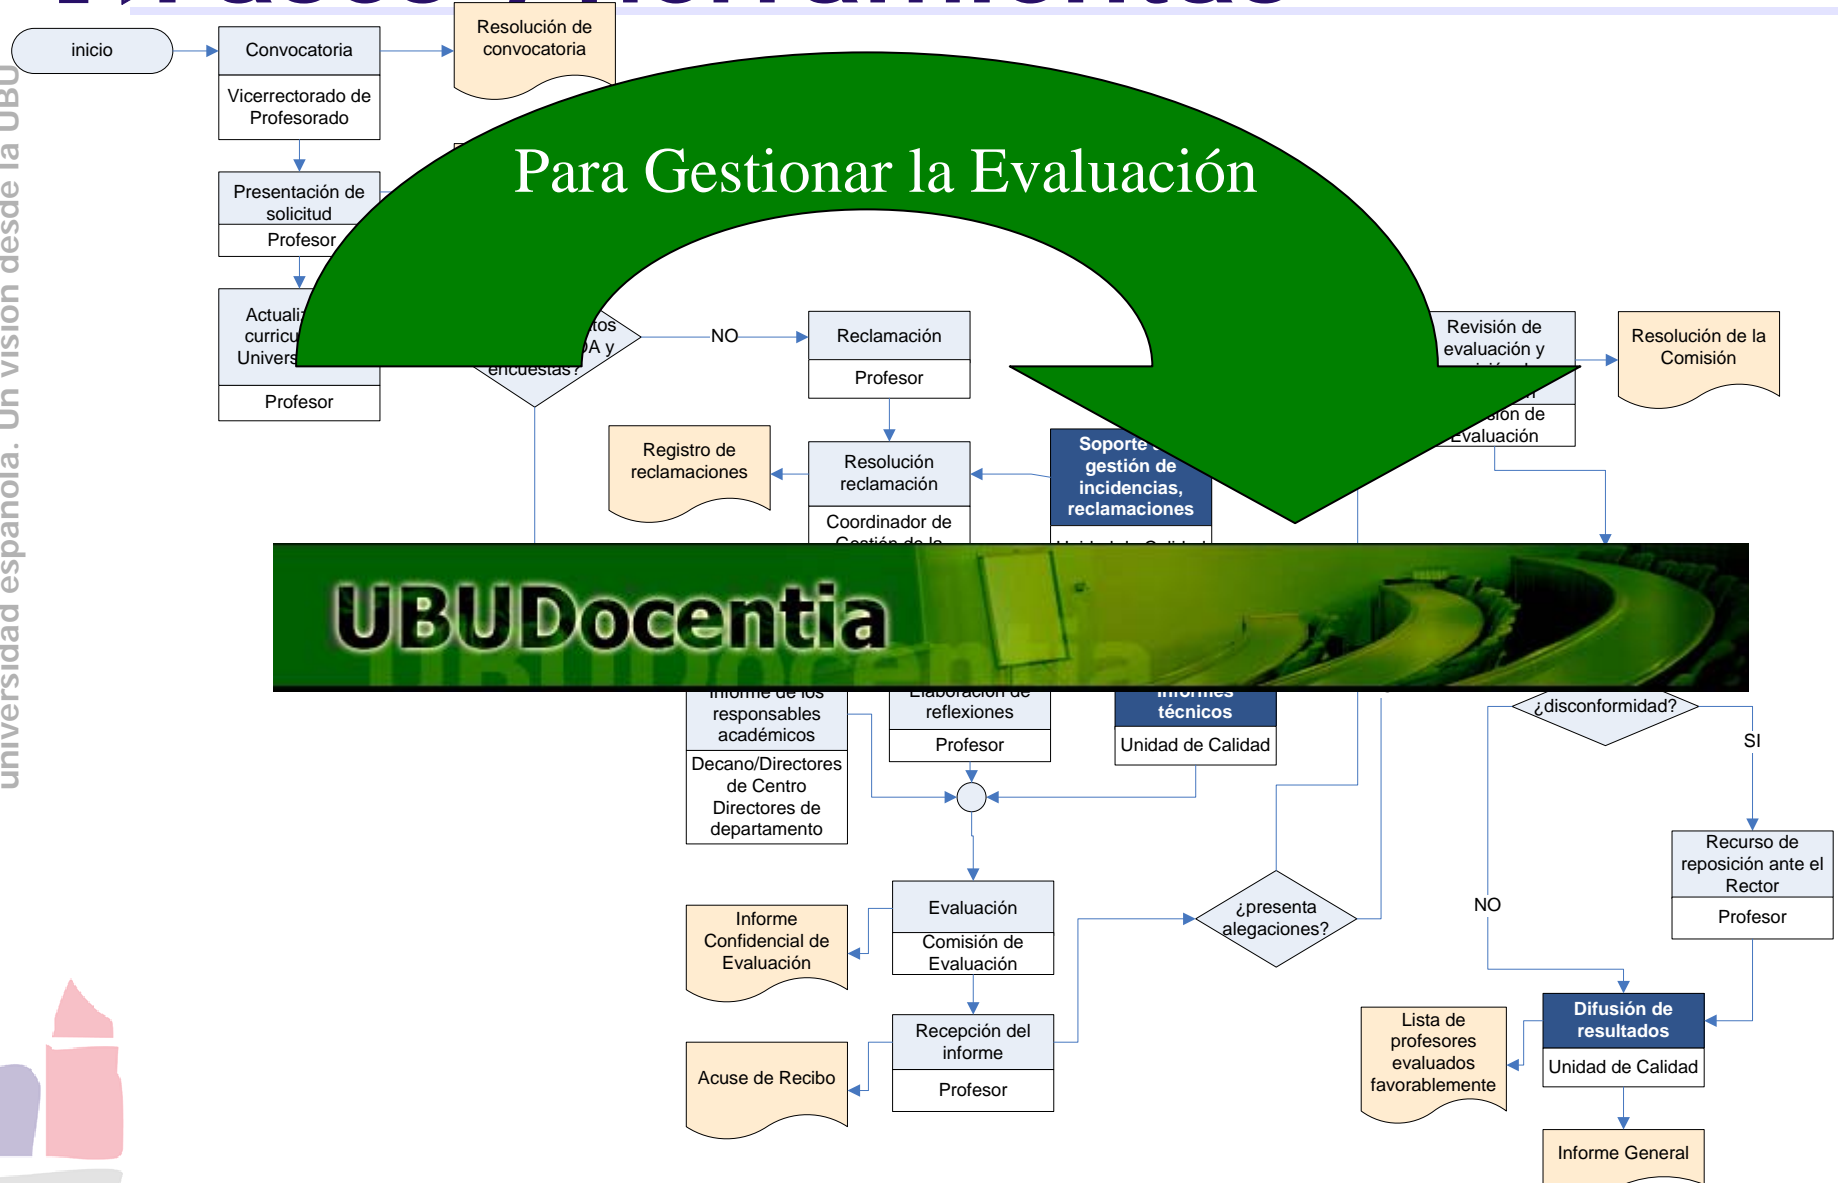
universidad española. Un visión desde la UBU

inicio

Convocatoria

Vicerrectorado de Profesorado

Resolución de convocatoria

Para Gestionar la Evaluación

Presentación de solicitud

Profesor

Actuali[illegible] curricu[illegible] Univers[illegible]

Profesor

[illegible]tos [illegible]A y encuestas?

NO

Reclamación

Profesor

Revisión de evaluación y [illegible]

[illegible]ión de Evaluación

Resolución de la Comisión

Registro de reclamaciones

Resolución reclamación

Coordinador de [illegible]

Soporte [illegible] gestión de incidencias, reclamaciones

UBUDocentia

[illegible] responsables académicos

Decano/Directores de Centro Directores de departamento

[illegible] reflexiones

Profesor

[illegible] técnicos

Unidad de Calidad

¿disconformidad?

SI

Recurso de reposición ante el Rector

Profesor

NO

Informe Confidencial de Evaluación

Evaluación

Comisión de Evaluación

¿presenta alegaciones?

Recepción del informe

Profesor

Acuse de Recibo

Lista de profesores evaluados favorablemente

Difusión de resultados

Unidad de Calidad

Informe General